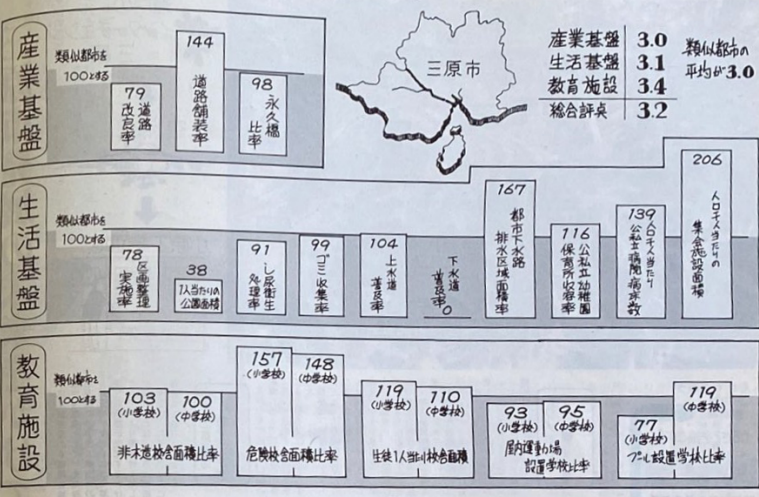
産業基盤

類似都市を100とする

79 道路改良率

144 道路舗装率

98 永久橋比率

三原市

| 産業基盤 | 3.0 |
|---|---|
| 生活基盤 | 3.1 |
| 教育施設 | 3.4 |
| 総合評点 | 3.2 |

類似都市の平均が3.0

生活基盤

類似都市を100とする

78 区画整理実施率

38 1人当たりの公園面積

91 し尿衛生処理率

99 ゴミ収集率

104 上水道普及率

下水道普及率 0

167 都市下水路排水区域面積率

116 公私立保育所収容率

139 人口千人当たり公私立病院病床数

206 人口千人当たりの集会施設面積

教育施設

類似都市を100とする

103 (小学校) 100 (中学校) 非木造校舎面積比率

157 (小学校) 148 (中学校) 危険校舎面積比率

119 (小学校) 110 (中学校) 生徒1人当たり校舎面積

93 (小学校) 95 (中学校) 屋内運動場設置学校比率

77 (小学校) 119 (中学校) プール設置学校比率